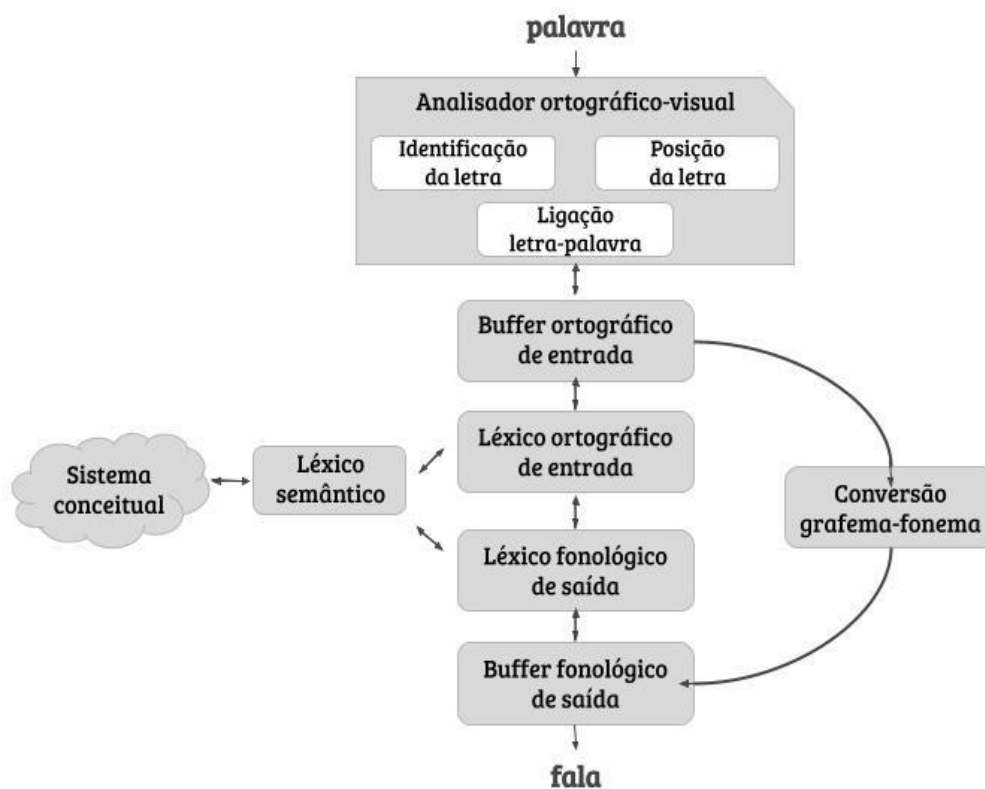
palavra

Analisador ortográfico-visual

Identificação da letra

Posição da letra

Ligação letra-palavra

Buffer ortográfico de entrada

Léxico ortográfico de entrada

Sistema conceitual

Léxico semântico

Conversão grafema-fonema

Léxico fonológico de saída

Buffer fonológico de saída

fala